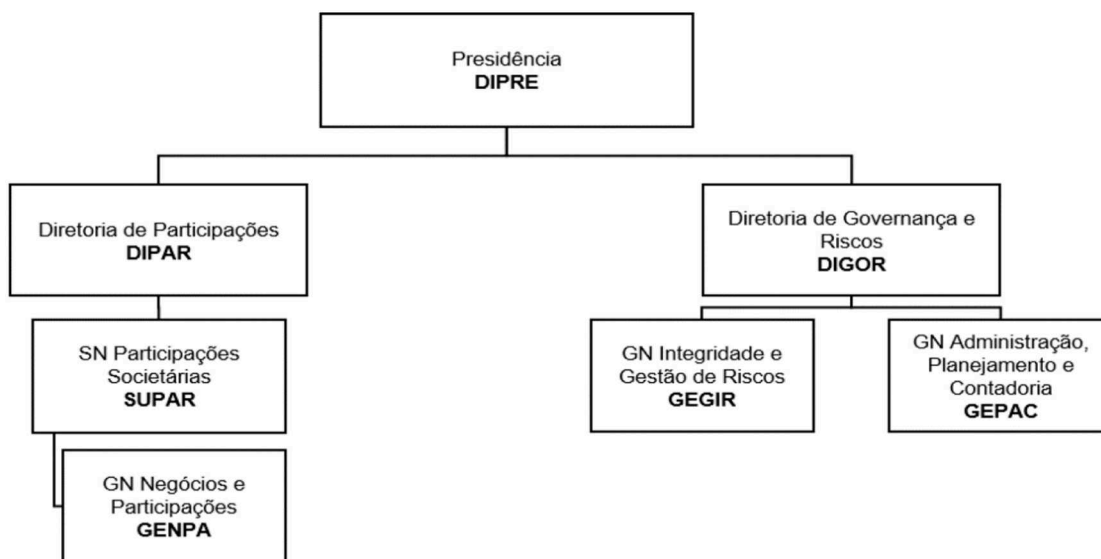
Presidência
DIPRE

Diretoria de Participações
DIPAR

SN Participações Societárias
SUPAR

GN Negócios e Participações
GENPA

Diretoria de Governança e Riscos
DIGOR

GN Integridade e Gestão de Riscos
GEGIR

GN Administração, Planejamento e Contadoria
GEPAC